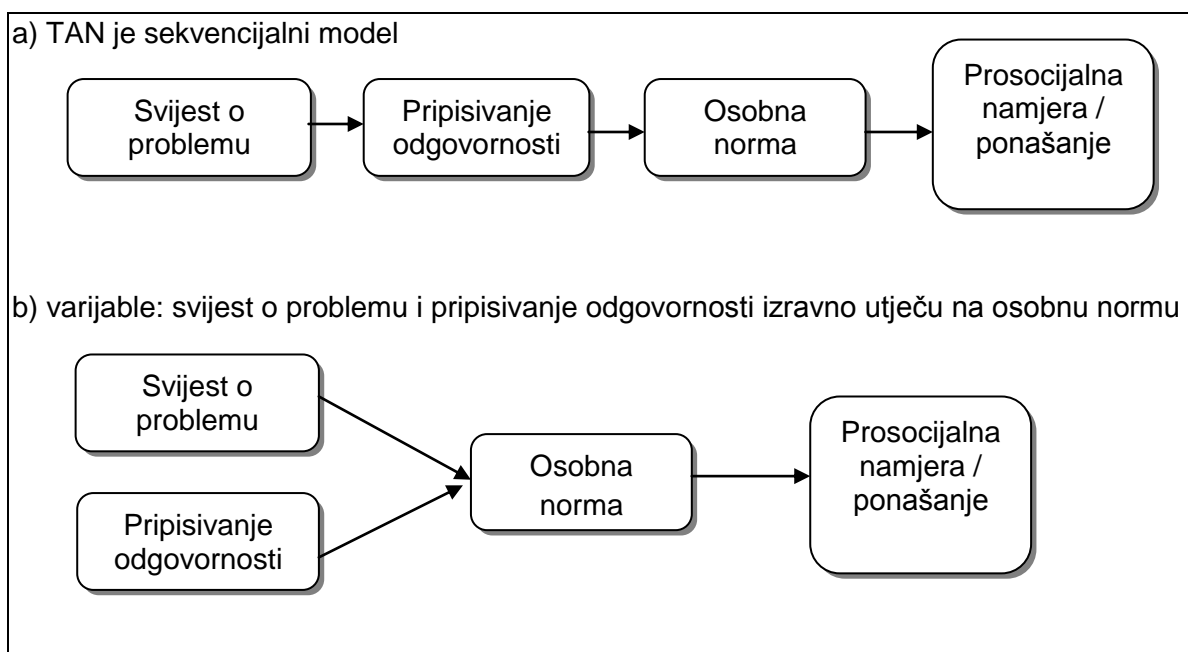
a) TAN je sekvencijalni model

Svijest o problemu

Pripisivanje odgovornosti

Osobna norma

Prosocijalna namjera / ponašanje

b) varijable: svijest o problemu i pripisivanje odgovornosti izravno utječu na osobnu normu

Svijest o problemu

Pripisivanje odgovornosti

Osobna norma

Prosocijalna namjera / ponašanje